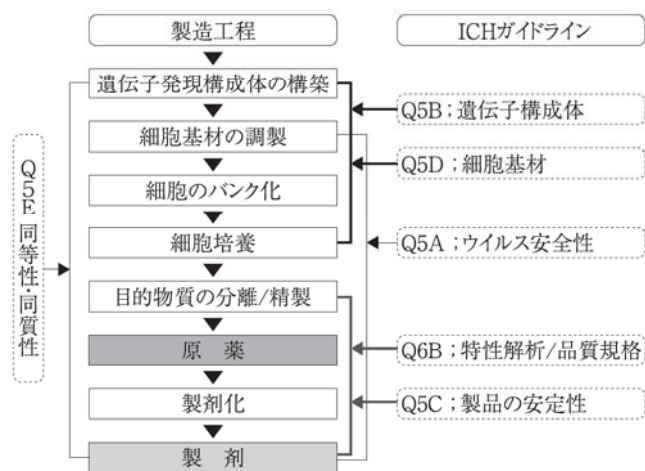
製造工程

ICHガイドライン

遺伝子発現構成体の構築

Q5B；遺伝子構成体

細胞基材の調製

Q5D；細胞基材

細胞のバンク化

細胞培養

Q5A；ウイルス安全性

Q5E 同等性・同質性

目的物質の分離/精製

原　薬

Q6B；特性解析/品質規格

製剤化

Q5C；製品の安定性

製　剤